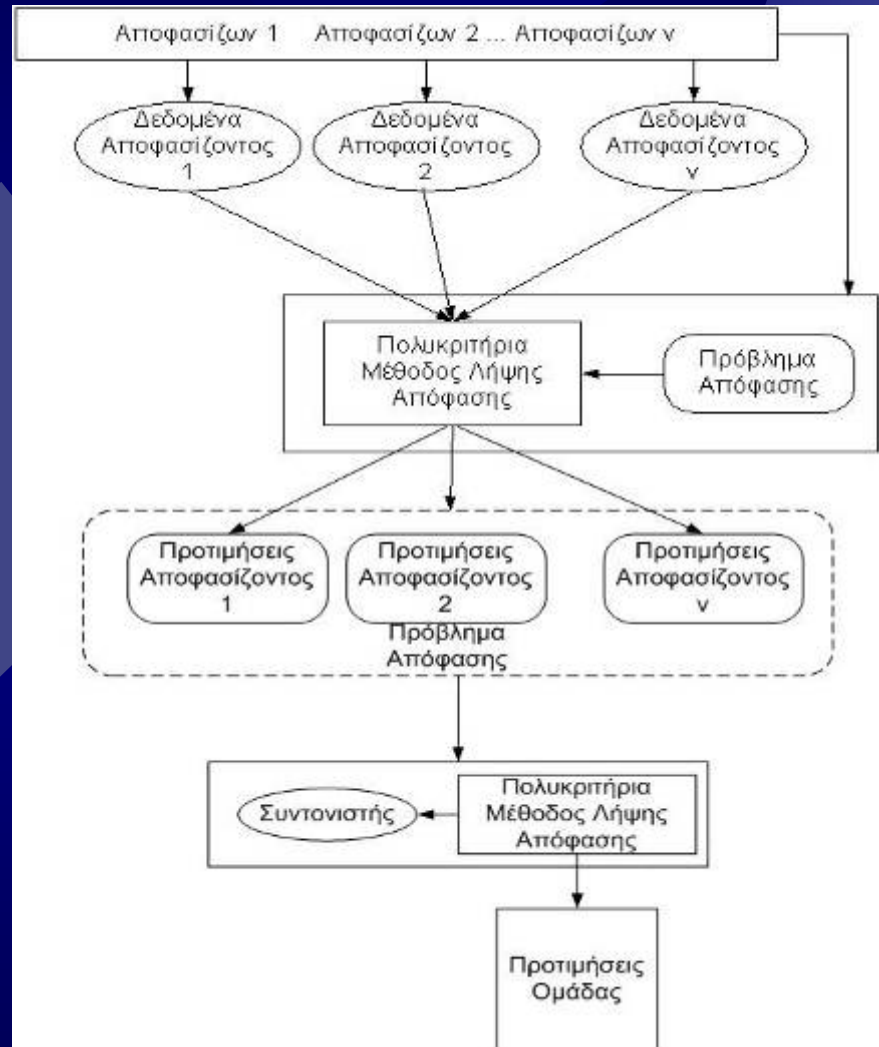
Αποφασίζων 1 Αποφασίζων 2 ... Αποφασίζων ν

Δεδομένα Αποφασίζοντος 1

Δεδομένα Αποφασίζοντος 2

Δεδομένα Αποφασίζοντος ν

Πολυκριτήρια Μέθοδος Λήψης Απόφασης

Πρόβλημα Απόφασης

Προτιμήσεις Αποφασίζοντος 1

Προτιμήσεις Αποφασίζοντος 2

Προτιμήσεις Αποφασίζοντος ν

Πρόβλημα Απόφασης

Συντονιστής

Πολυκριτήρια Μέθοδος Λήψης Απόφασης

Προτιμήσεις Ομάδας